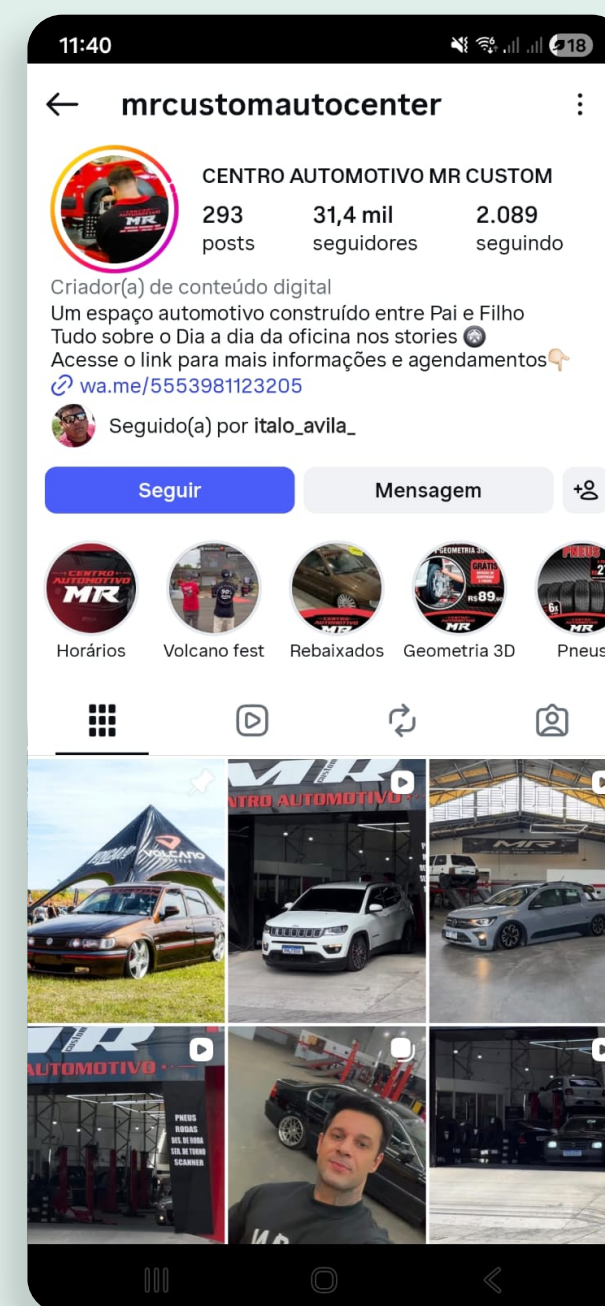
11:40

18

mrcustomautocenter

CENTRO AUTOMOTIVO MR CUSTOM

293 posts

31,4 mil seguidores

2.089 seguindo

Criador(a) de conteúdo digital
Um espaço automotivo construído entre Pai e Filho
Tudo sobre o Dia a dia da oficina nos stories 🛞
Acesse o link para mais informações e agendamentos👇
wa.me/5553981123205

Seguido(a) por italo_avila_

Seguir

Mensagem

Horários

Volcano fest

Rebaixados

Geometria 3D

Pneus

NTRO AUTOMOTIVO

AUTOMOTIVO

PNEUS
RODAS
DES. DE RODA
SEG. DE TURNO
SCANNER